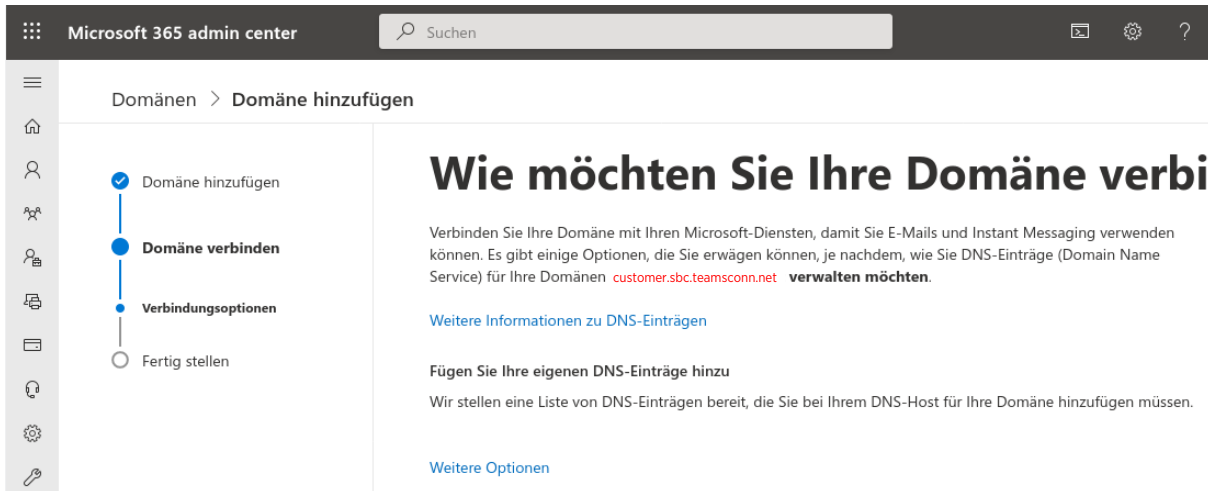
Microsoft 365 admin center

Suchen

?

Domänen > Domäne hinzufügen

Domäne hinzufügen

Domäne verbinden

Verbindungsoptionen

Fertig stellen

Wie möchten Sie Ihre Domäne verbi

Verbinden Sie Ihre Domäne mit Ihren Microsoft-Diensten, damit Sie E-Mails und Instant Messaging verwenden können. Es gibt einige Optionen, die Sie erwägen können, je nachdem, wie Sie DNS-Einträge (Domain Name Service) für Ihre Domänen customer.sbc.teamsconn.net verwalten möchten.

Weitere Informationen zu DNS-Einträgen

Fügen Sie Ihre eigenen DNS-Einträge hinzu

Wir stellen eine Liste von DNS-Einträgen bereit, die Sie bei Ihrem DNS-Host für Ihre Domäne hinzufügen müssen.

Weitere Optionen